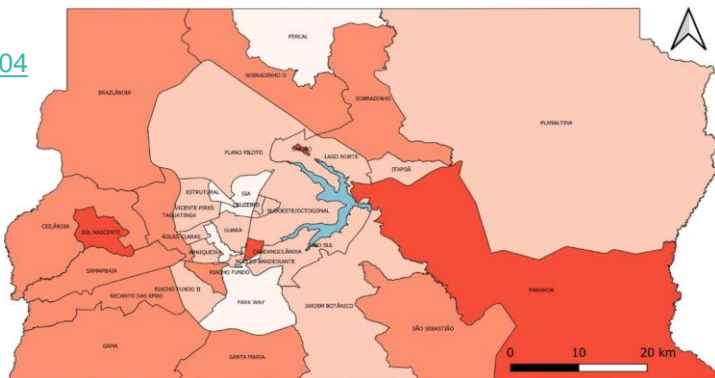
04

FERCAL
SOBRADINHO II
SOBRADINHO
BRAZLÂNDIA
PLANALTINA
PLANO PILOTO
VARJÃO
LAGO NORTE
ITAPOÃ
ESTRUTURAL
SIA
VICENTE PIRES
CRUZEIRO
SUDOESTE/OCTOGONAL
TAGUATINGA
CEILÂNDIA
SOL NASCENTE
ÁGUAS CLARAS
GUARÁ
LAGO SUL
ARNIQUEIRA
CANDANGOLÂNDIA
NÚCLEO BANDEIRANTE
SAMAMBAIA
RIACHO FUNDO
RIACHO FUNDO II
RECANTO DAS EMAS
PARK WAY
JARDIM BOTÂNICO
PARANOÁ
SÃO SEBASTIÃO
GAMA
SANTA MARIA
0
10
20 km